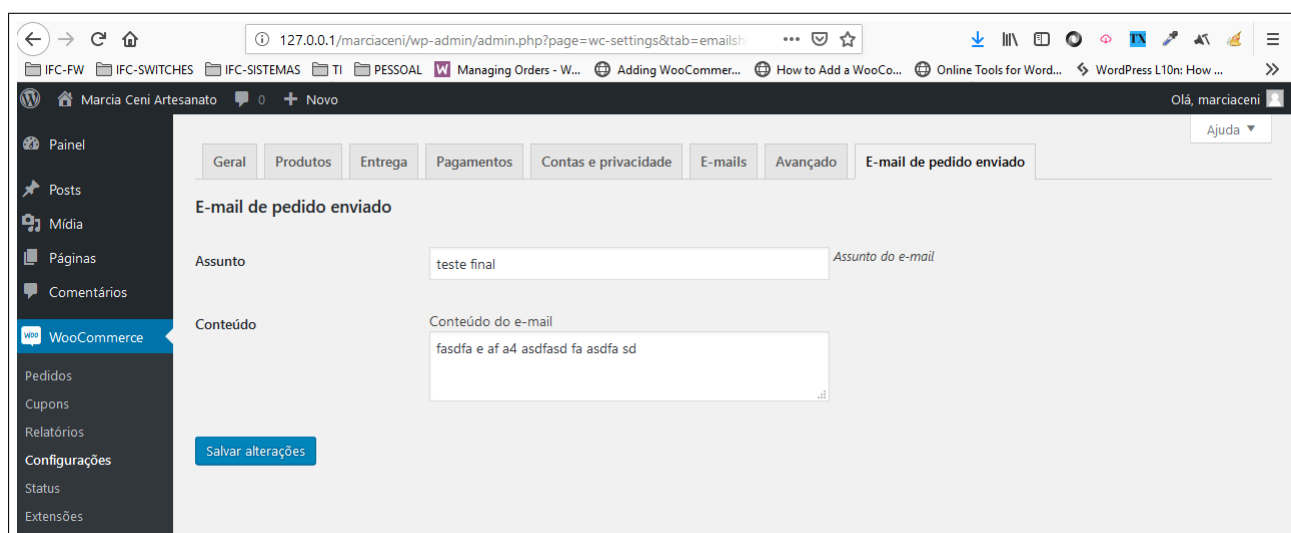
127.0.0.1/marciaceni/wp-admin/admin.php?page=wc-settings&tab=emailsh ··· 

IFC-FW IFC-SWITCHES IFC-SISTEMAS TI PESSOAL Managing Orders - W... Adding WooCommer... How to Add a WooCo... Online Tools for Word... WordPress L10n: How ...

Marcia Ceni Artesanato 0 + Novo Olá, marciaceni

Ajuda ▼

Painel
Posts
Mídia
Páginas
Comentários
WooCommerce
Pedidos
Cupons
Relatórios
Configurações
Status
Extensões

Geral | Produtos | Entrega | Pagamentos | Contas e privacidade | E-mails | Avançado | E-mail de pedido enviado

E-mail de pedido enviado

Assunto
teste final
Assunto do e-mail

Conteúdo
Conteúdo do e-mail
fasdfa e af a4 asdfasd fa asdfa sd

Salvar alterações